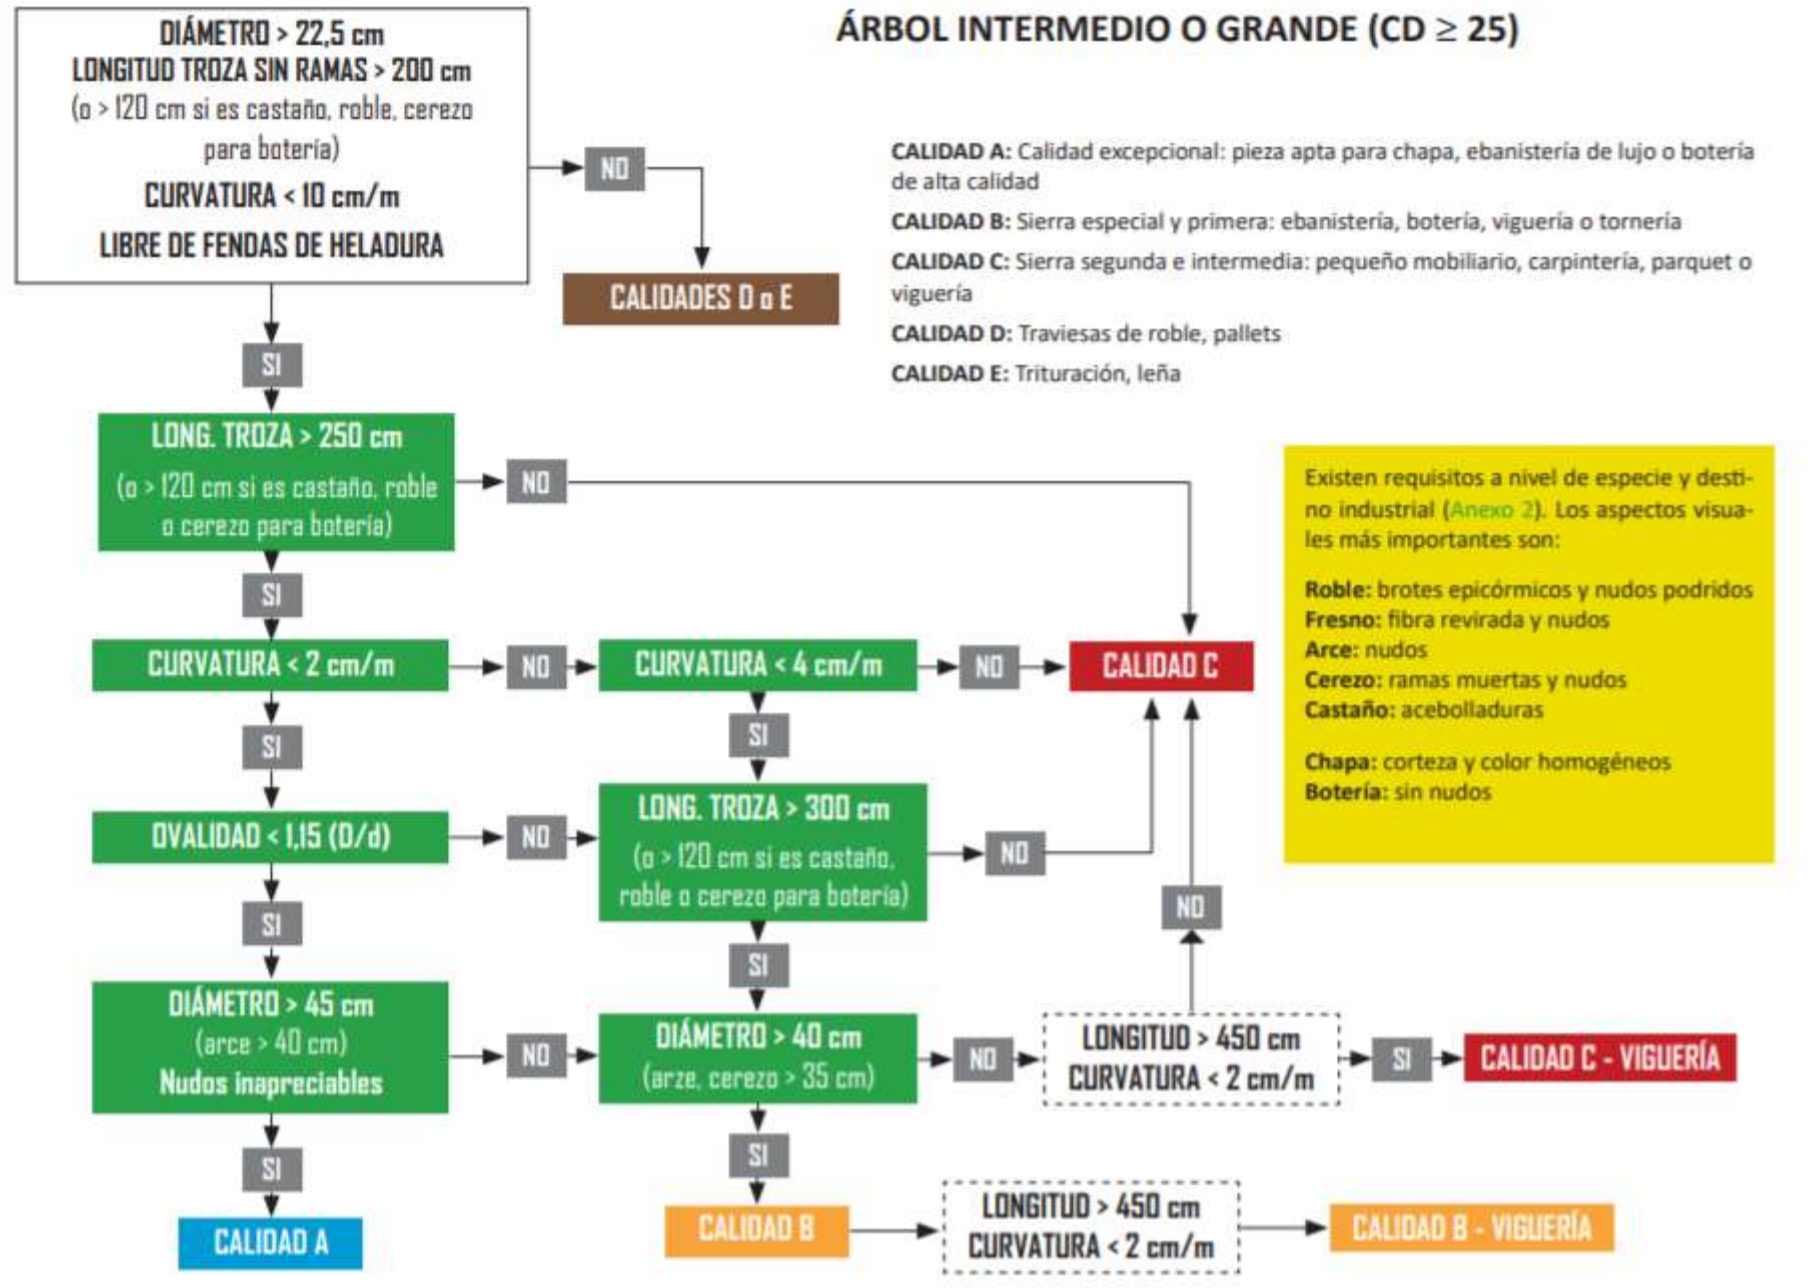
ÁRBOL INTERMEDIO O GRANDE (CD $\geq$ 25)

DIÁMETRO > 22,5 cm
LONGITUD TROZA SIN RAMAS > 200 cm
(o > 120 cm si es castaño, roble, cerezo para botería)
CURVATURA < 10 cm/m
LIBRE DE FENDAS DE HELADURA

NO

CALIDADES D o E

CALIDAD A: Calidad excepcional: pieza apta para chapa, ebanistería de lujo o botería de alta calidad
CALIDAD B: Sierra especial y primera: ebanistería, botería, viguería o tornería
CALIDAD C: Sierra segunda e intermedia: pequeño mobiliario, carpintería, parquet o viguería
CALIDAD D: Traviesas de roble, pallets
CALIDAD E: Trituración, leña

SI

LONG. TROZA > 250 cm
(o > 120 cm si es castaño, roble o cerezo para botería)

NO

Existen requisitos a nivel de especie y destino industrial (Anexo 2). Los aspectos visuales más importantes son:

Roble: brotes epicórmicos y nudos podridos
Fresno: fibra revirada y nudos
Arce: nudos
Cerezo: ramas muertas y nudos
Castaño: acebolladuras

Chapa: corteza y color homogéneos
Botería: sin nudos

SI

CURVATURA < 2 cm/m
NO
CURVATURA < 4 cm/m
NO
CALIDAD C

SI
SI

OVALIDAD < 1,15 (D/d)
NO
LONG. TROZA > 300 cm
(o > 120 cm si es castaño, roble o cerezo para botería)
NO

NO

SI
SI

DIÁMETRO > 45 cm
(arce > 40 cm)
Nudos inapreciables
NO
DIÁMETRO > 40 cm
(arze, cerezo > 35 cm)
NO
LONGITUD > 450 cm
CURVATURA < 2 cm/m
SI
CALIDAD C - VIGUERÍA

SI
SI

CALIDAD A
CALIDAD B
LONGITUD > 450 cm
CURVATURA < 2 cm/m
CALIDAD B - VIGUERÍA